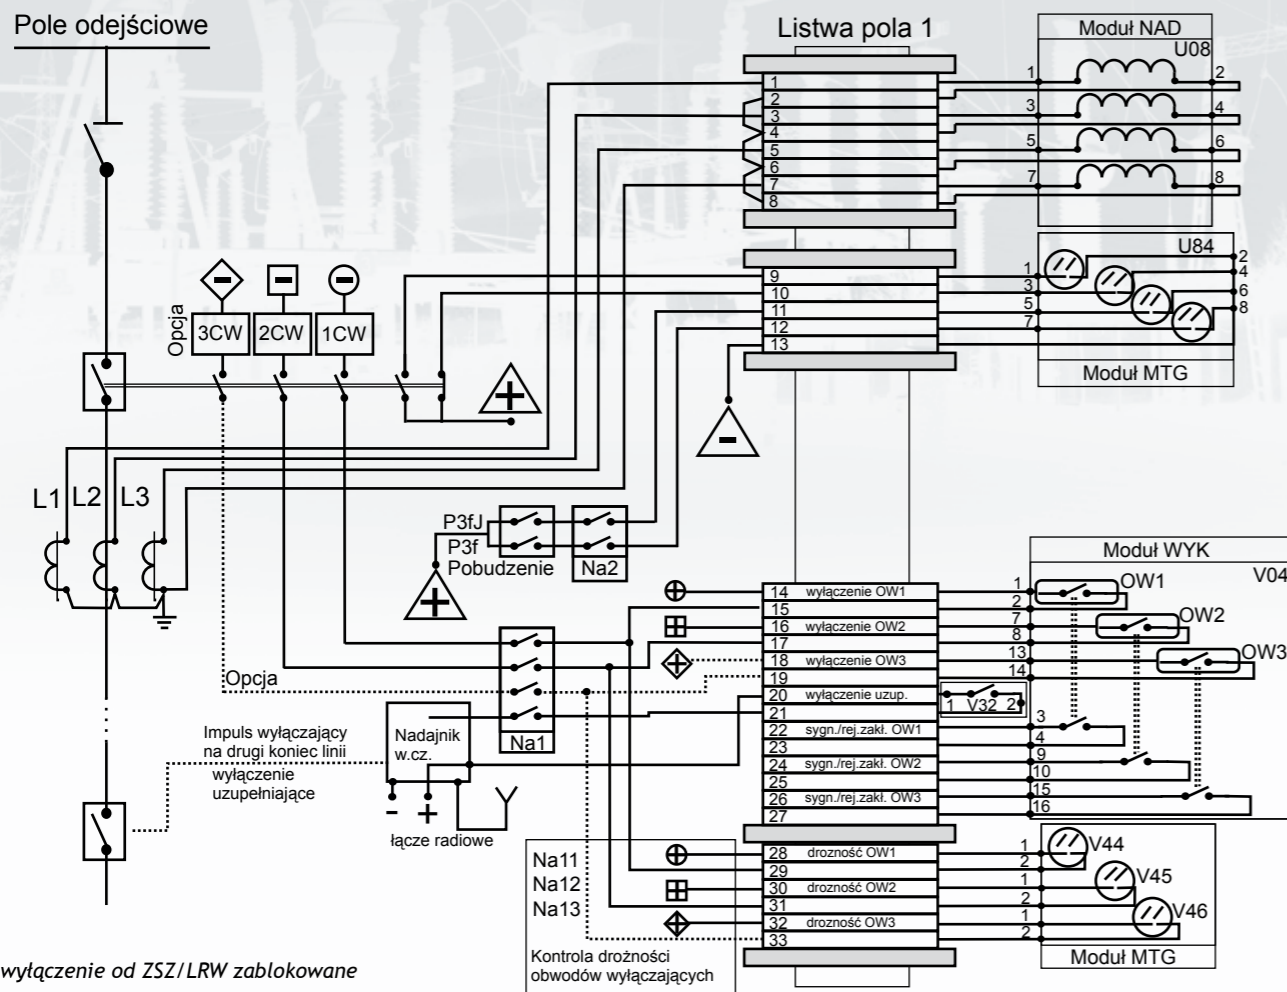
Pole odejściowe

Listwa pola 1

Moduł NAD
U08
1 2
3 4
5 6
7 8

1
2
3
4
5
6
7
8

U84
1 2
3 4
5 6
7 8
Moduł MTG

9
10
11
12
13

Opcja
3CW 2CW 1CW

L1 L2 L3

P3fJ
P3f
Pobudzenie
Na2

Moduł WYK
V04
1 OW1
2
7 OW2
8
13 OW3
14

14 wyłączenie OW1
15
16 wyłączenie OW2
17
18 wyłączenie OW3
19
20 wyłączenie uzup.
21
22 sygn./rej.zakł. OW1
23
24 sygn./rej.zakł. OW2
25
26 sygn./rej.zakł. OW3
27

1 V32 2
3
4
9
10
15
16

Opcja
Na1

Impuls wyłączający na drugi koniec linii
wyłączenie uzupełniające

Nadajnik w.cz.
- +
łącze radiowe

Na11
Na12
Na13

28 drozność OW1
29
30 drozność OW2
31
32 drozność OW3
33

1 V44
2
1 V45
2
1 V46
2
Moduł MTG

Kontrola drożności obwodów wyłączających

wyłączenie od ZSZ/LRW zablokowane